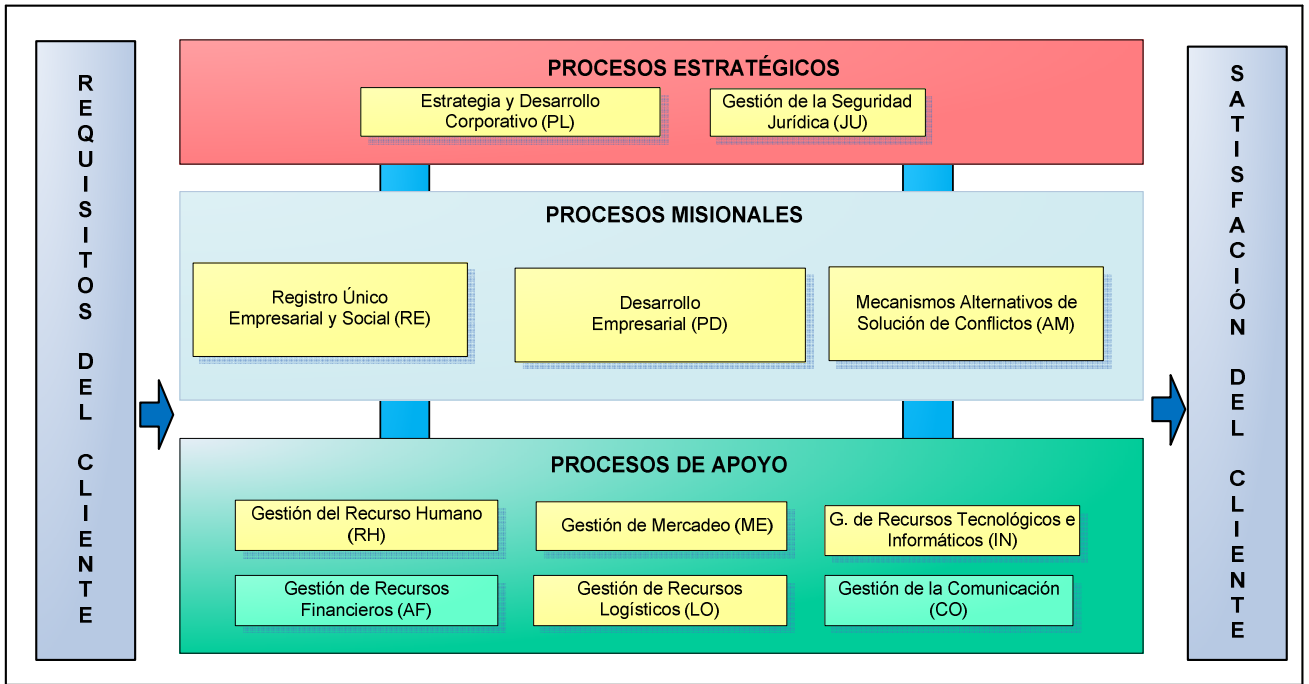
REQUISITOS DEL CLIENTE

PROCESOS ESTRATÉGICOS

Estrategia y Desarrollo Corporativo (PL)

Gestión de la Seguridad Jurídica (JU)

PROCESOS MISIONALES

Registro Único Empresarial y Social (RE)

Desarrollo Empresarial (PD)

Mecanismos Alternativos de Solución de Conflictos (AM)

PROCESOS DE APOYO

Gestión del Recurso Humano (RH)

Gestión de Mercadeo (ME)

G. de Recursos Tecnológicos e Informáticos (IN)

Gestión de Recursos Financieros (AF)

Gestión de Recursos Logísticos (LO)

Gestión de la Comunicación (CO)

SATISFACIÓN DEL CLIENTE